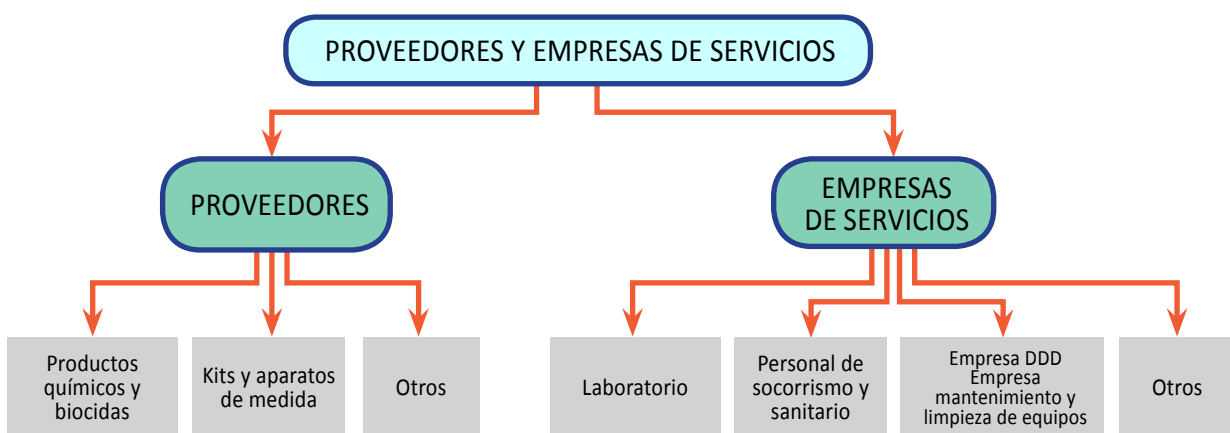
PROVEEDORES Y EMPRESAS DE SERVICIOS

PROVEEDORES

EMPRESAS DE SERVICIOS

Productos químicos y biocidas

Kits y aparatos de medida

Otros

Laboratorio

Personal de socorrismo y sanitario

Empresa DDD
Empresa mantenimiento y limpieza de equipos

Otros